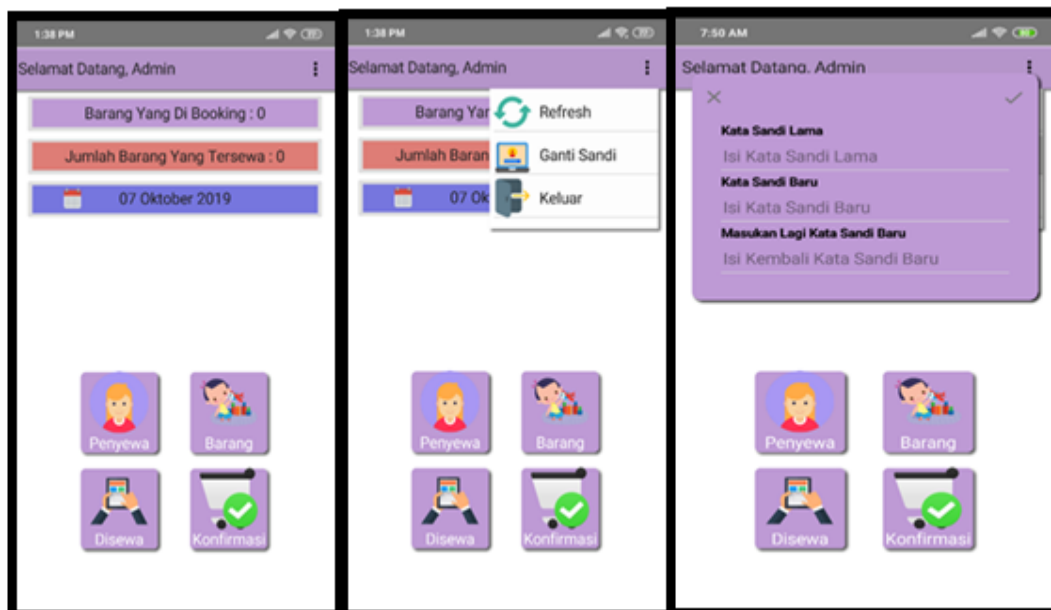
1:38 PM

Selamat Datang, Admin

Barang Yang Di Booking : 0

Jumlah Barang Yang Tersewa : 0

07 Oktober 2019

Penyewa

Barang

Disewa

Konfirmasi

1:38 PM

Selamat Datang, Admin

Barang Yan

Jumlah Baran

07 Ok

Refresh

Ganti Sandi

Keluar

Penyewa

Barang

Disewa

Konfirmasi

7:50 AM

Selamat Datang, Admin

Kata Sandi Lama

Isi Kata Sandi Lama

Kata Sandi Baru

Isi Kata Sandi Baru

Masukan Lagi Kata Sandi Baru

Isi Kembali Kata Sandi Baru

Penyewa

Barang

Disewa

Konfirmasi